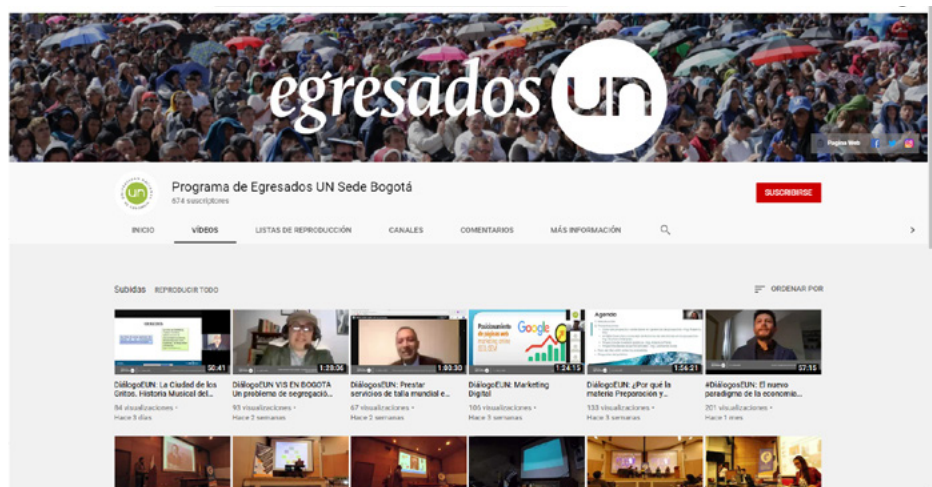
egresados UN

Página Web

Programa de Egresados UN Sede Bogotá
674 suscriptores

SUSCRIBIRSE

INICIO
VÍDEOS
LISTAS DE REPRODUCCIÓN
CANALES
COMENTARIOS
MÁS INFORMACIÓN

Subidas REPRODUCIR TODO

ORDENAR POR

50:41
DiálogosEUN: La Ciudad de los Gritos. Historia Musical del...
84 visualizaciones • Hace 3 días

1:28:06
DiálogosEUN VIS EN BOGOTÁ Un problema de segregació...
93 visualizaciones • Hace 2 semanas

1:00:30
DiálogosEUN: Prestar servicios de talla mundial e...
67 visualizaciones • Hace 2 semanas

Posicionamiento de páginas web
Google
1:24:15
DiálogosEUN: Marketing Digital
105 visualizaciones • Hace 2 semanas

Agenda
1:56:21
DiálogosEUN: ¿Por qué la materia Preparación y...
133 visualizaciones • Hace 3 semanas

57:15
#DiálogosEUN: El nuevo paradigma de la economía...
201 visualizaciones • Hace 1 mes